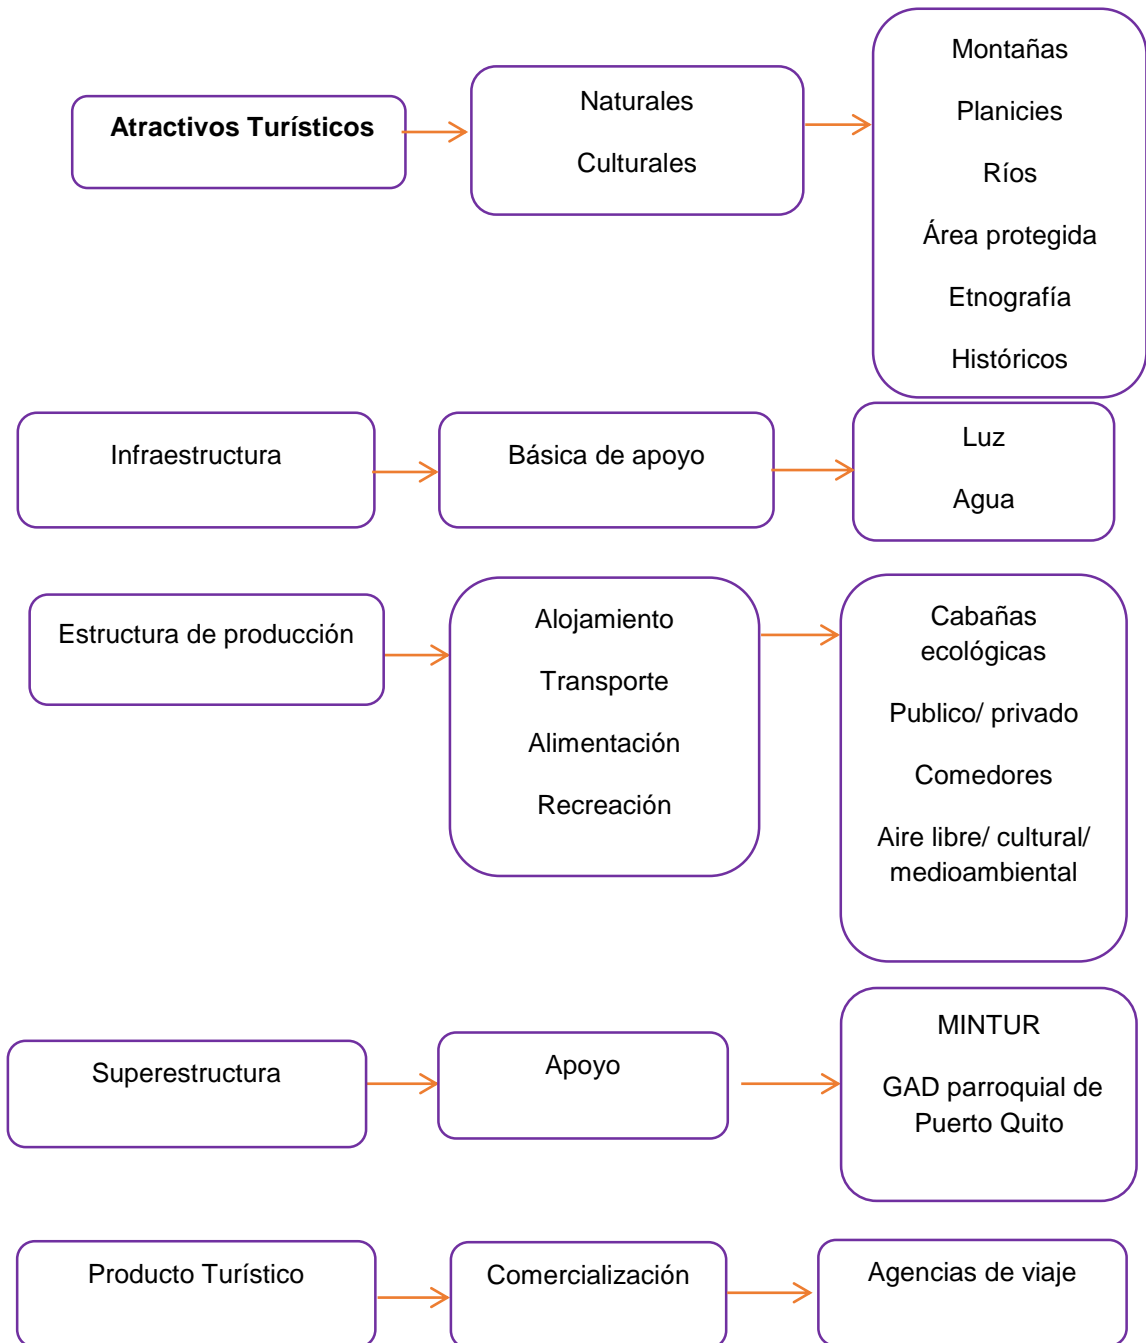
**Atractivos Turísticos**

Naturales

Culturales

Montañas

Planicies

Ríos

Área protegida

Etnografía

Históricos

Infraestructura

Básica de apoyo

Luz

Agua

Estructura de producción

Alojamiento

Transporte

Alimentación

Recreación

Cabañas ecológicas

Publico/ privado

Comedores

Aire libre/ cultural/ medioambiental

Superestructura

Apoyo

MINTUR

GAD parroquial de Puerto Quito

Producto Turístico

Comercialización

Agencias de viaje